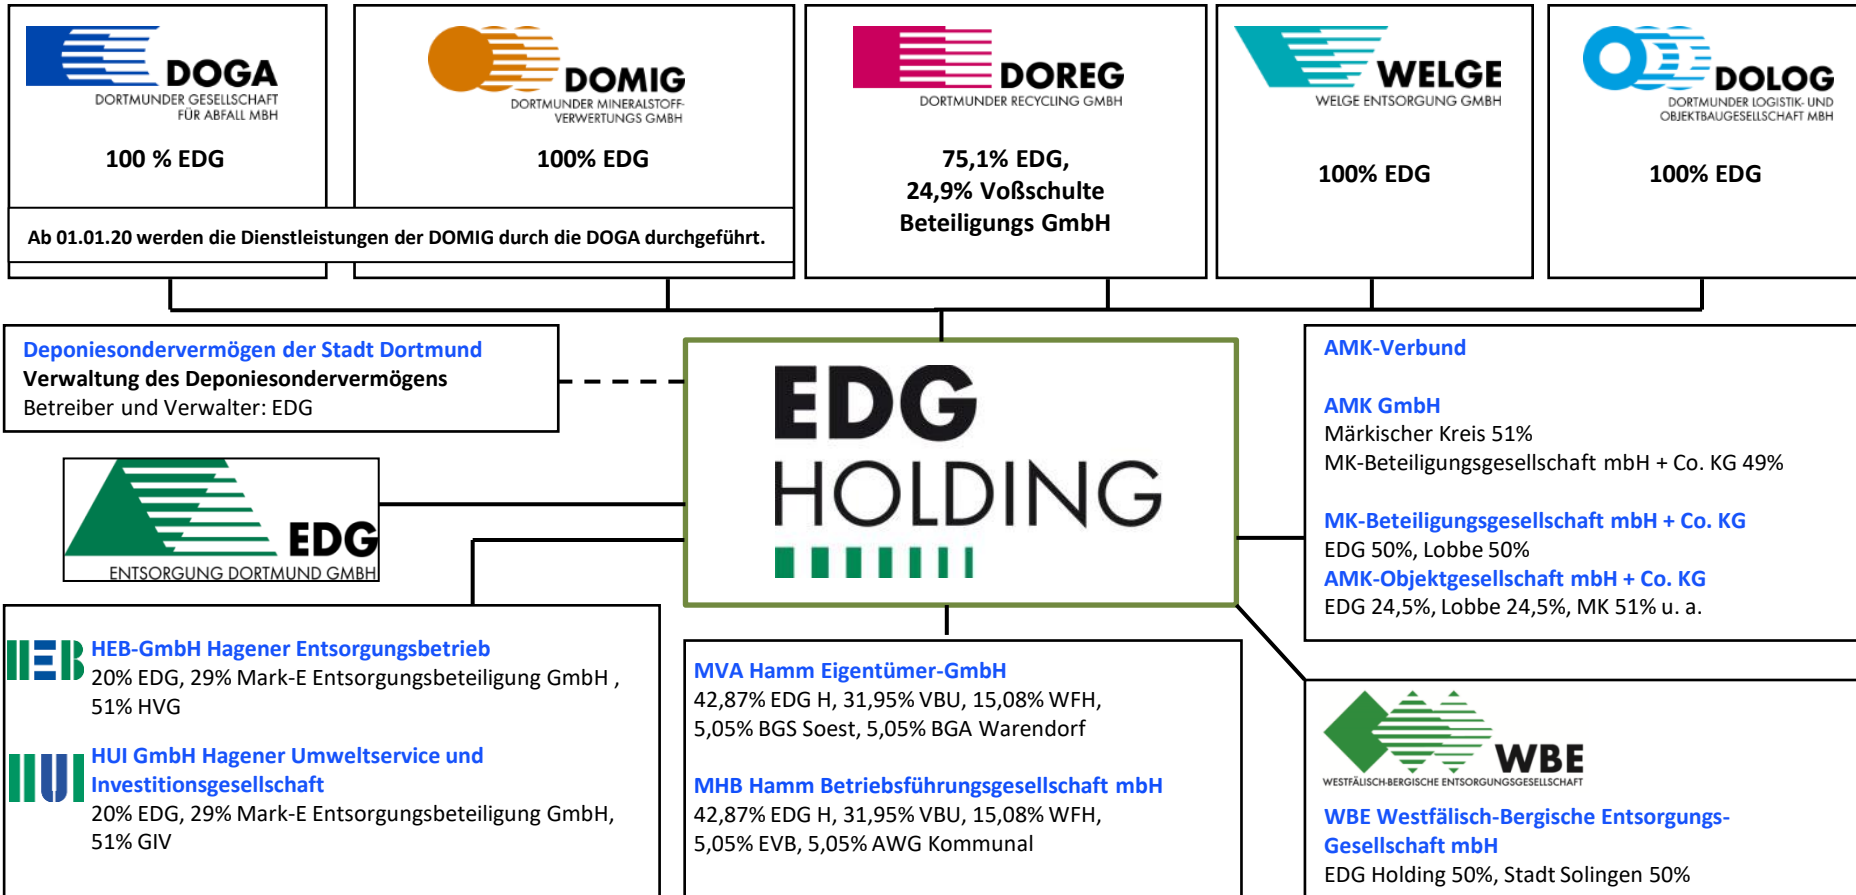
DOGA
DORTMUNDER GESELLSCHAFT FÜR ABFALL MBH
100 % EDG

DOMIG
DORTMUNDER MINERALSTOFF-VERWERTUNGS GMBH
100% EDG

Ab 01.01.20 werden die Dienstleistungen der DOMIG durch die DOGA durchgeführt.

DOREG
DORTMUNDER RECYCLING GMBH
75,1% EDG,
24,9% Voßschulte Beteiligungs GmbH

WELGE
WELGE ENTSORGUNG GMBH
100% EDG

DOLOG
DORTMUNDER LOGISTIK- UND OBJEKTBAUGESELLSCHAFT MBH
100% EDG

Deponiesondervermögen der Stadt Dortmund
Verwaltung des Deponiesondervermögens
Betreiber und Verwalter: EDG

EDG HOLDING

EDG
ENTSORGUNG DORTMUND GMBH

AMK-Verbund

AMK GmbH
Märkischer Kreis 51%
MK-Beteiligungsgesellschaft mbH + Co. KG 49%

MK-Beteiligungsgesellschaft mbH + Co. KG
EDG 50%, Lobbe 50%
AMK-Objektgesellschaft mbH + Co. KG
EDG 24,5%, Lobbe 24,5%, MK 51% u. a.

HEB
HEB-GmbH Hagener Entsorgungsbetrieb
20% EDG, 29% Mark-E Entsorgungsbeteiligung GmbH , 51% HVG

HUI
HUI GmbH Hagener Umweltservice und Investitionsgesellschaft
20% EDG, 29% Mark-E Entsorgungsbeteiligung GmbH, 51% GIV

MVA Hamm Eigentümer-GmbH
42,87% EDG H, 31,95% VBU, 15,08% WFH, 5,05% BGS Soest, 5,05% BGA Warendorf

MHB Hamm Betriebsführungsgesellschaft mbH
42,87% EDG H, 31,95% VBU, 15,08% WFH, 5,05% EVB, 5,05% AWG Kommunal

WBE
WESTFÄLISCH-BERGISCHE ENTSORGUNGSGESELLSCHAFT
WBE Westfälisch-Bergische Entsorgungs-Gesellschaft mbH
EDG Holding 50%, Stadt Solingen 50%